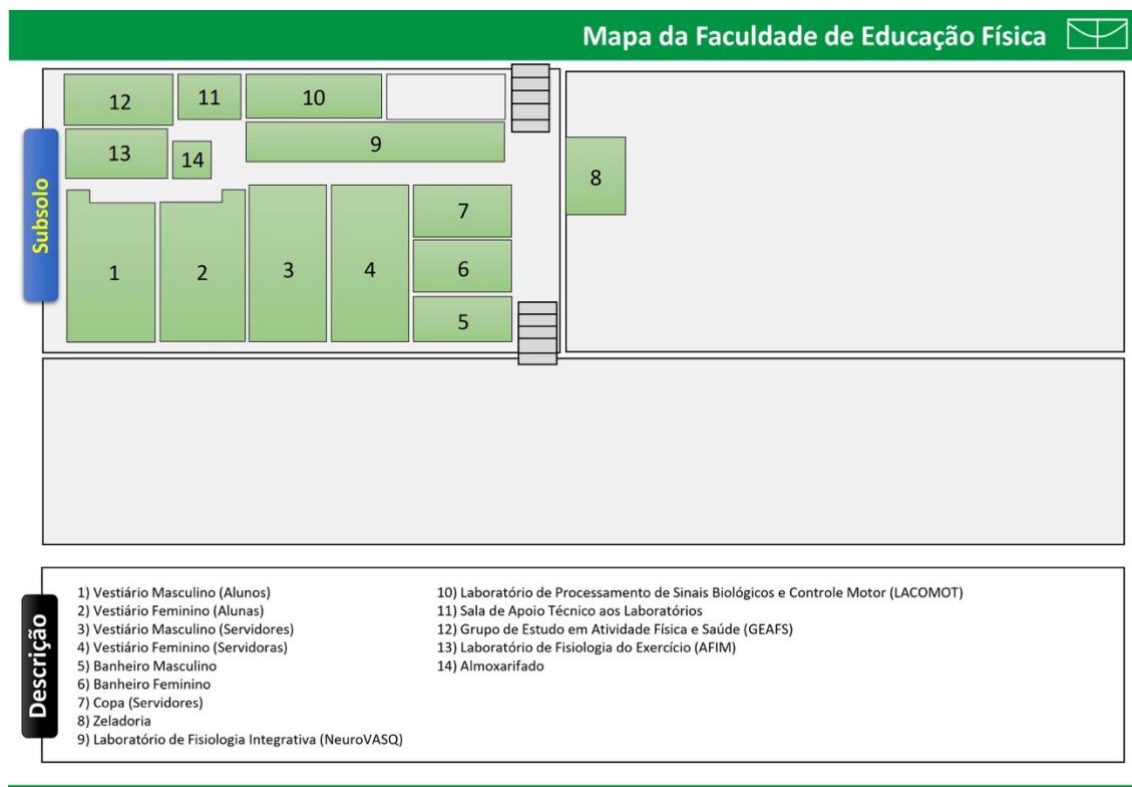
Mapa da Faculdade de Educação Física

Subsolo

12
11
10
13
14
9
8
7
1
2
3
4
6
5

Descrição

1) Vestiário Masculino (Alunos)
2) Vestiário Feminino (Alunas)
3) Vestiário Masculino (Servidores)
4) Vestiário Feminino (Servidoras)
5) Banheiro Masculino
6) Banheiro Feminino
7) Copa (Servidores)
8) Zeladoria
9) Laboratório de Fisiologia Integrativa (NeuroVASQ)

10) Laboratório de Processamento de Sinais Biológicos e Controle Motor (LACOMOT)
11) Sala de Apoio Técnico aos Laboratórios
12) Grupo de Estudo em Atividade Física e Saúde (GEAFS)
13) Laboratório de Fisiologia do Exercício (AFIM)
14) Almoxarifado